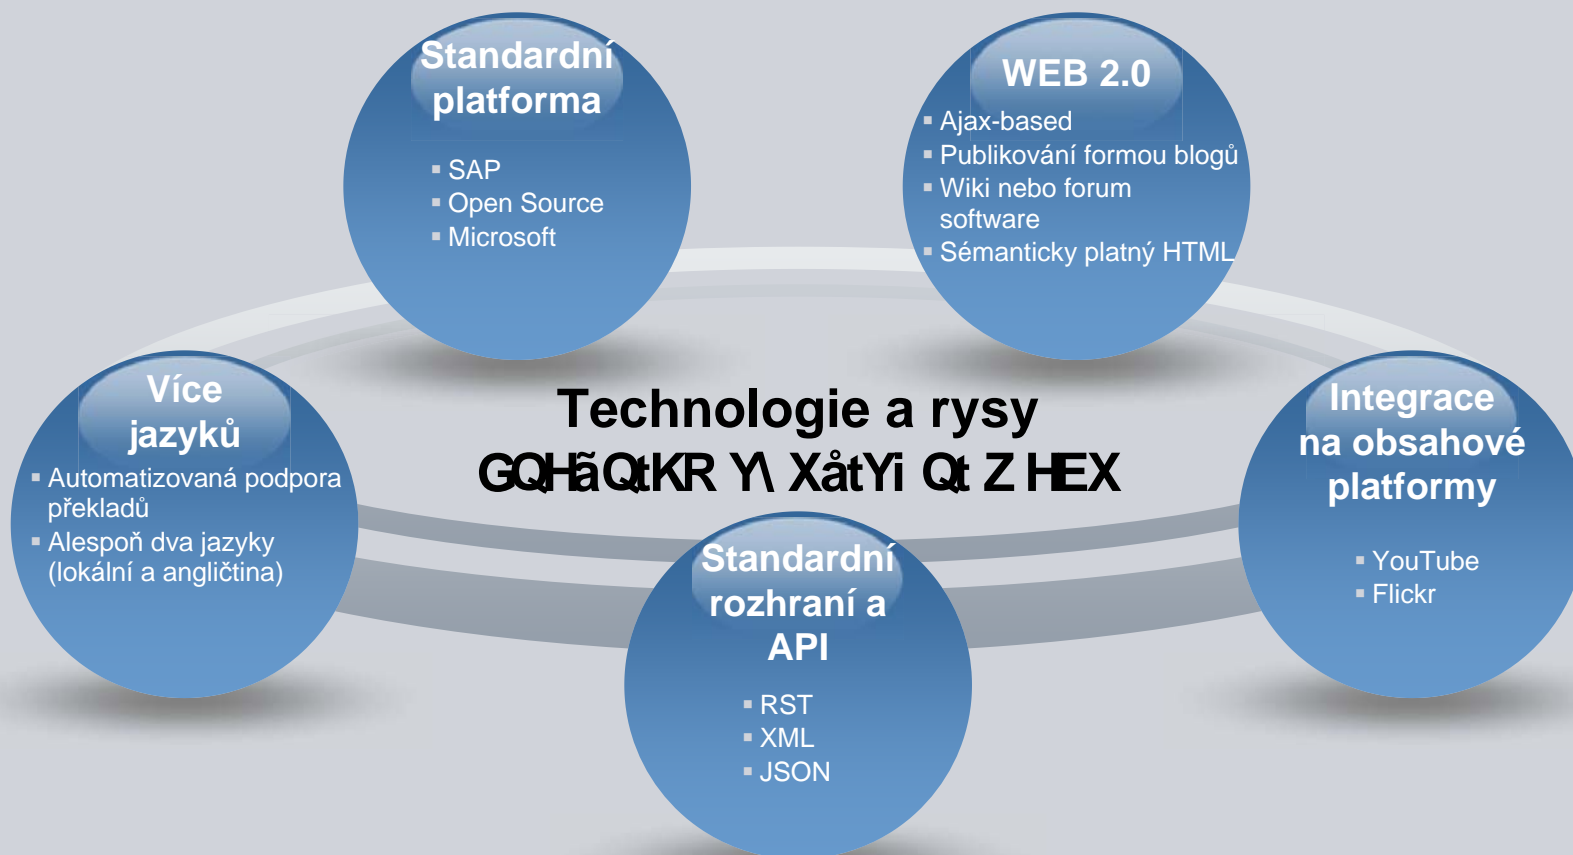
Standardní platforma

SAP
Open Source
Microsoft

WEB 2.0

Ajax-based
Publikování formou blogů
Wiki nebo forum software
Sémanticky platný HTML

Více jazyků

Automatizovaná podpora překladů
Alespoň dva jazyky (lokální a angličtina)

Technologie a rysy
GQHãQtKR Y\ XåtYi Qt Z HEX

Integrace na obsahové platformy

YouTube
Flickr

Standardní rozhraní a API

RST
XML
JSON